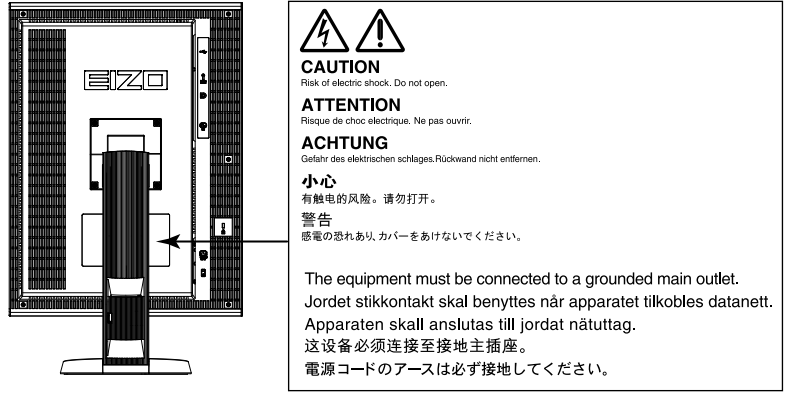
EIZO

CAUTION
Risk of electric shock. Do not open.

ATTENTION
Risque de choc electrique. Ne pas ouvrir.

ACHTUNG
Gefahr des elektrischen schlages.Rückwand nicht entfernen.

小心
有触电的风险。请勿打开。

警告
感電の恐れあり。カバーをあけないでください。

The equipment must be connected to a grounded main outlet.
Jordet stikkontakt skal benyttes når apparatet tilkobles datanett.
Apparaten skall anslutas till jordat nätuttag.
这设备必须连接至接地主插座。
電源コードのアースは必ず接地してください。